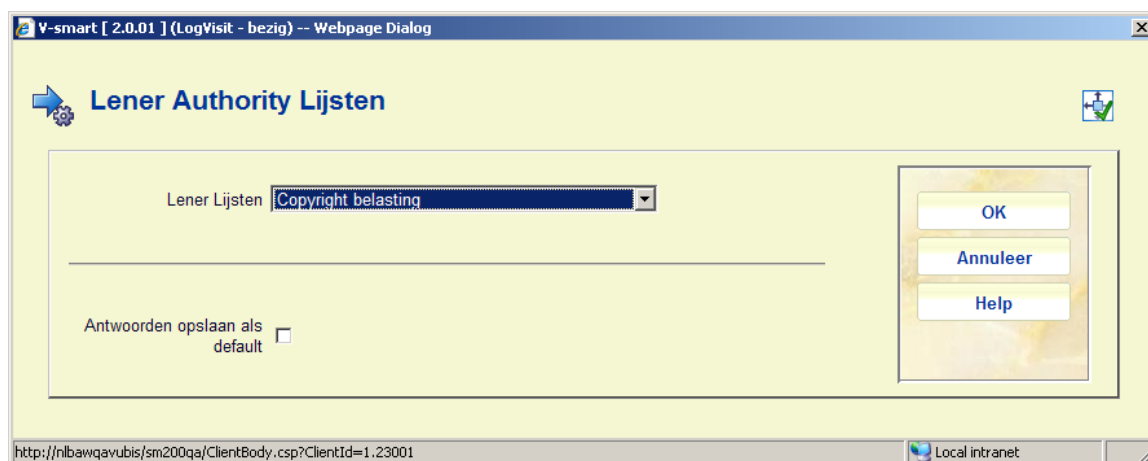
V-smart [ 2.0.01 ] (LogVisit - bezig) -- Webpage Dialog

Lener Authority Lijsten

Lener Lijsten Copyright belasting

Antwoorden opslaan als default

OK

Annuleer

Help

http://nlbawqavubis/sm200qa/ClientBody.csp?ClientId=1.23001

Local intranet